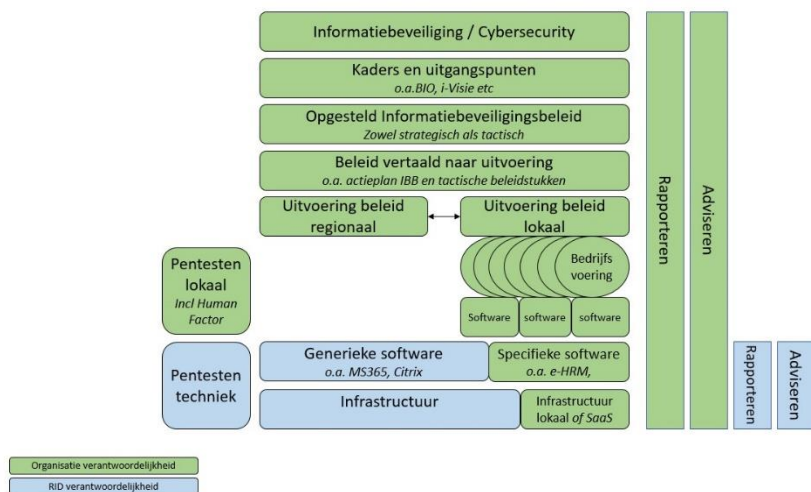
Informatiebeveiliging / Cybersecurity

Kaders en uitgangspunten
o.a. BIO, i-Visie etc

Opgesteld Informatiebeveiligingsbeleid
Zowel strategisch als tactisch

Beleid vertaald naar uitvoering
o.a. actieplan IBB en tactische beleidstukken

Uitvoering beleid regionaal

Uitvoering beleid lokaal

Bedrijfs voering

Pentesten lokaal
Incl Human Factor

Software

software

software

Pentesten techniek

Generieke software
o.a. MS365, Citrix

Specifieke software
o.a. e-HRM,

Infrastructuur

Infrastructuur lokaal of SaaS

Rapporteren

Adviseren

Rapporteren

Adviseren

Organisatie verantwoordelijkheid

RID verantwoordelijkheid